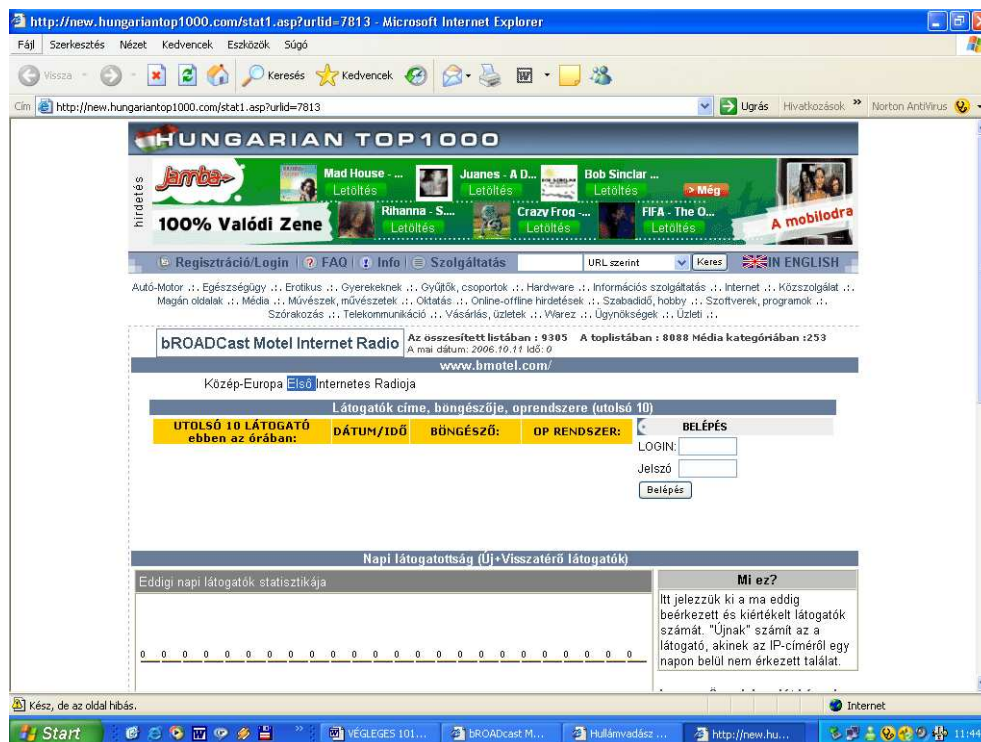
http://new.hungariantop1000.com/stat1.asp?urlid=7813 - Microsoft Internet Explorer

Fájl Szerkesztés Nézet Kedvencek Eszközök Súgó

Vissza Keresés Kedvencek

Cím http://new.hungariantop1000.com/stat1.asp?urlid=7813 Ugrás Hivatkozások » Norton AntiVirus

HUNGARIAN TOP1000

hirdetés Jamba 100% Valódi Zene

Mad House - ... Letöltés Juanes - A D... Letöltés Bob Sinclar ... Letöltés > Még

Rihanna - S... Letöltés Crazy Frog -... Letöltés FIFA - The O... Letöltés A mobilodra

Regisztráció/Login | FAQ | Info | Szolgáltatás URL szerint Keres IN ENGLISH

Autó-Motor .:. Egészségügy .:. Erotikus .:. Gyerekeknek .:. Gyűjtők, csoportok .:. Hardware .:. Információs szolgáltatás .:. Internet .:. Közszolgálat .:. Magán oldalak .:. Média .:. Művészek, művészetek .:. Oktatás .:. Online-offline hirdetések .:. Szabadidő, hobby .:. Szoftverek, programok .:. Szórakozás .:. Telekommunikáció .:. Vásárlás, üzletek .:. Warez .:. Ügynökségek .:. Üzleti .:.

bROADCast Motel Internet Radio

Az összesített listában : 9305 A toplistában : 8088 Média kategóriában :253
A mai dátum: 2006.10.11 Idő: 0

www.bmotel.com/

Közép-Europa Első Internetes Radioja

Látogatók címe, böngészője, oprendszere (utolsó 10)

| UTOLSÓ 10 LÁTOGATÓ ebben az órában: | DÁTUM/IDŐ | BÖNGÉSZŐ: | OP RENDSZER: |
|---|---|---|---|

BELÉPÉS
LOGIN:
Jelszó
Belépés

Napi látogatottság (Új+Visszatérő látogatók)

Eddigi napi látogatók statisztikája

0 0 0 0 0 0 0 0 0 0 0 0 0 0 0 0 0 0 0 0 0 0 0 0

Mi ez?

Itt jelezzük ki a ma eddig beérkezett és kiértékelt látogatók számát. "Újnak" számít az a látogató, akinek az IP-címéről egy napon belül nem érkezett találat.

Kész, de az oldal hibás. Internet

Start VÉGLEGES 101... bROADcast M... Hullámvadász ... http://new.hu... 11:44